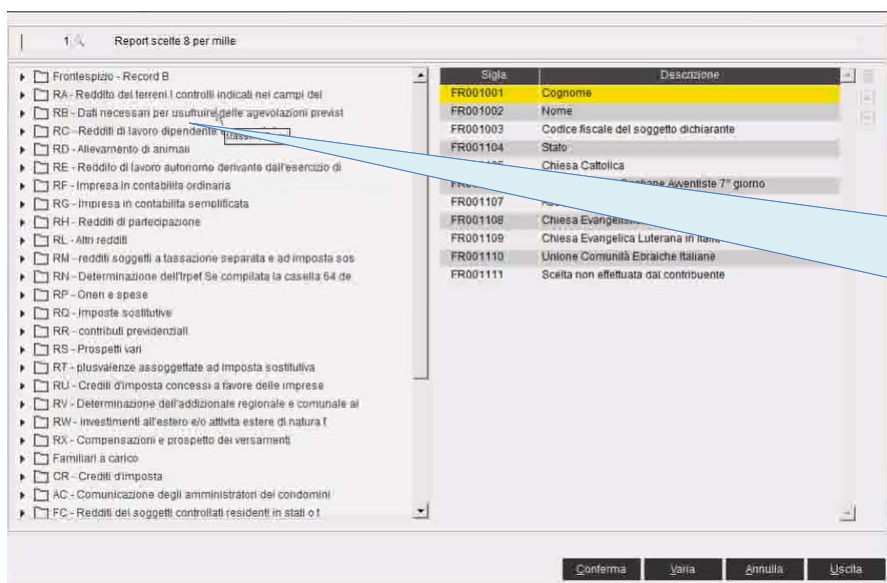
1 Report scelte 8 per mille

Frontespizio - Record B
RA - Reddito dei terreni.I controlli indicati nei campi dei
RB - Dati necessari per usufruire delle agevolazioni previst
RC - Redditi di lavoro dipendente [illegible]
RD - Allevamento di animali
RE - Reddito di lavoro autonomo derivante dall'esercizio di
RF - Impresa in contabilità ordinaria
RG - Impresa in contabilità semplificata
RH - Redditi di partecipazione
RL - Altri redditi
RM - redditi soggetti a tassazione separata e ad imposta sos
RN - Determinazione dell'Irpef Se compilata la casella 64 de
RP - Oneri e spese
RQ - Imposte sostitutive
RR - contributi previdenziali
RS - Prospetti vari
RT - plusvalenze assoggettate ad imposta sostitutiva
RU - Crediti d'imposta concessi a favore delle imprese
RV - Determinazione dell'addizionale regionale e comunale al
RW - Investimenti all'estero e/o attività estere di natura f
RX - Compensazioni e prospetto dei versamenti
Familiari a carico
CR - Crediti d'imposta
AC - Comunicazione degli amministratori dei condomini
FC - Redditi dei soggetti controllati residenti in stati o t

| Sigla | Descrizione |
|---|---|
| FR001001 | Cognome |
| FR001002 | Nome |
| FR001003 | Codice fiscale del soggetto dichiarante |
| FR001104 | Stato |
| FR001105 | Chiesa Cattolica |
| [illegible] | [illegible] Avventiste 7° giorno |
| FR001107 | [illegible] |
| FR001108 | Chiesa Evangelica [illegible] |
| FR001109 | Chiesa Evangelica Luterana in Italia |
| FR001110 | Unione Comunità Ebraiche Italiane |
| FR001111 | Scelta non effettuata dal contribuente |

Conferma Varia Annulla Uscita